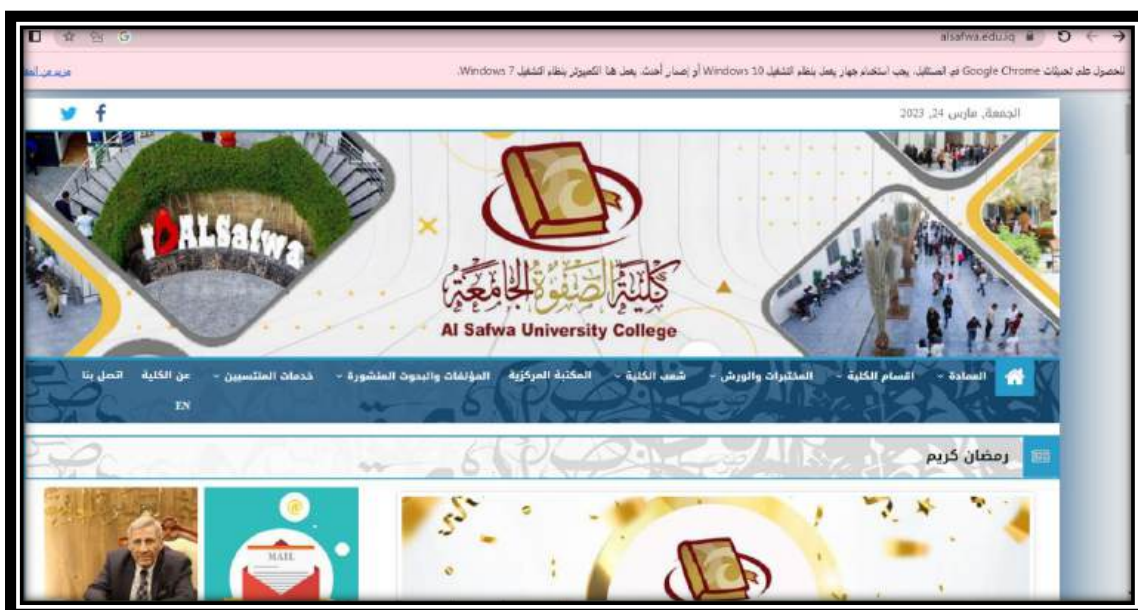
alsafwa.edu.iq

للحصول على تحديثات Google Chrome في المستقبل، يجب استخدام جهاز يعمل بنظام التشغيل Windows 10 أو إصدار أحدث. يعمل هذا الكمبيوتر بنظام التشغيل Windows 7.

مزيد من المعلومات

الجمعة، مارس 24، 2023

I ALSafwa

كلية الصفوة الجامعة
Al Safwa University College

العمادة
اقسام الكلية
المختبرات والورش
شعب الكلية
المكتبة المركزية
المؤلفات والبحوث المنشورة
خدمات المنتسبين
عن الكلية
اتصل بنا
EN

رمضان كريم

MAIL